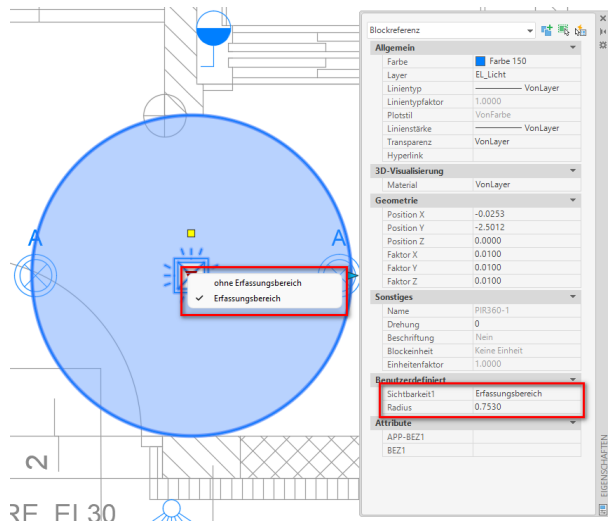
A

A

ohne Erfassungsbereich
✓ Erfassungsbereich

2

RE EI 30

Blockreferenz

Allgemein

| | |
|---|---|
| Farbe | Farbe 150 |
| Layer | EL_Licht |
| Linientyp | VonLayer |
| Linientypfaktor | 1.0000 |
| Plotstil | VonFarbe |
| Linienstärke | VonLayer |
| Transparenz | VonLayer |
| Hyperlink | |

3D-Visualisierung

| | |
|---|---|
| Material | VonLayer |

Geometrie

| | |
|---|---|
| Position X | -0.0253 |
| Position Y | -2.5012 |
| Position Z | 0.0000 |
| Faktor X | 0.0100 |
| Faktor Y | 0.0100 |
| Faktor Z | 0.0100 |

Sonstiges

| | |
|---|---|
| Name | PIR360-1 |
| Drehung | 0 |
| Beschriftung | Nein |
| Blockeinheit | Keine Einheit |
| Einheitenfaktor | 1.0000 |

Benutzerdefiniert

| | |
|---|---|
| Sichtbarkeit1 | Erfassungsbereich |
| Radius | 0.7530 |

Attribute

| | |
|---|---|
| APP-BEZ1 | |
| BEZ1 | |

EIGENSCHAFTEN